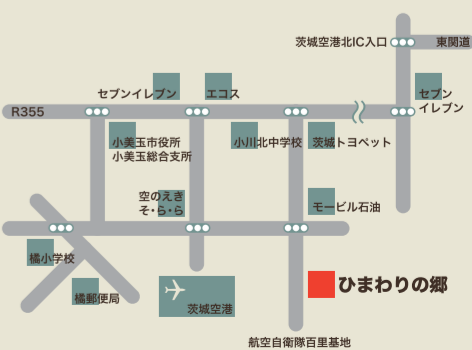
茨城空港北IC入口
東関道
セブンイレブン
エコス
セブンイレブン
R355
小美玉市役所
小美玉総合支所
小川北中学校
茨城トヨペット
空のえき
そ・ら・ら
モービル石油
橘小学校
橘郵便局
茨城空港
ひまわりの郷
航空自衛隊百里基地